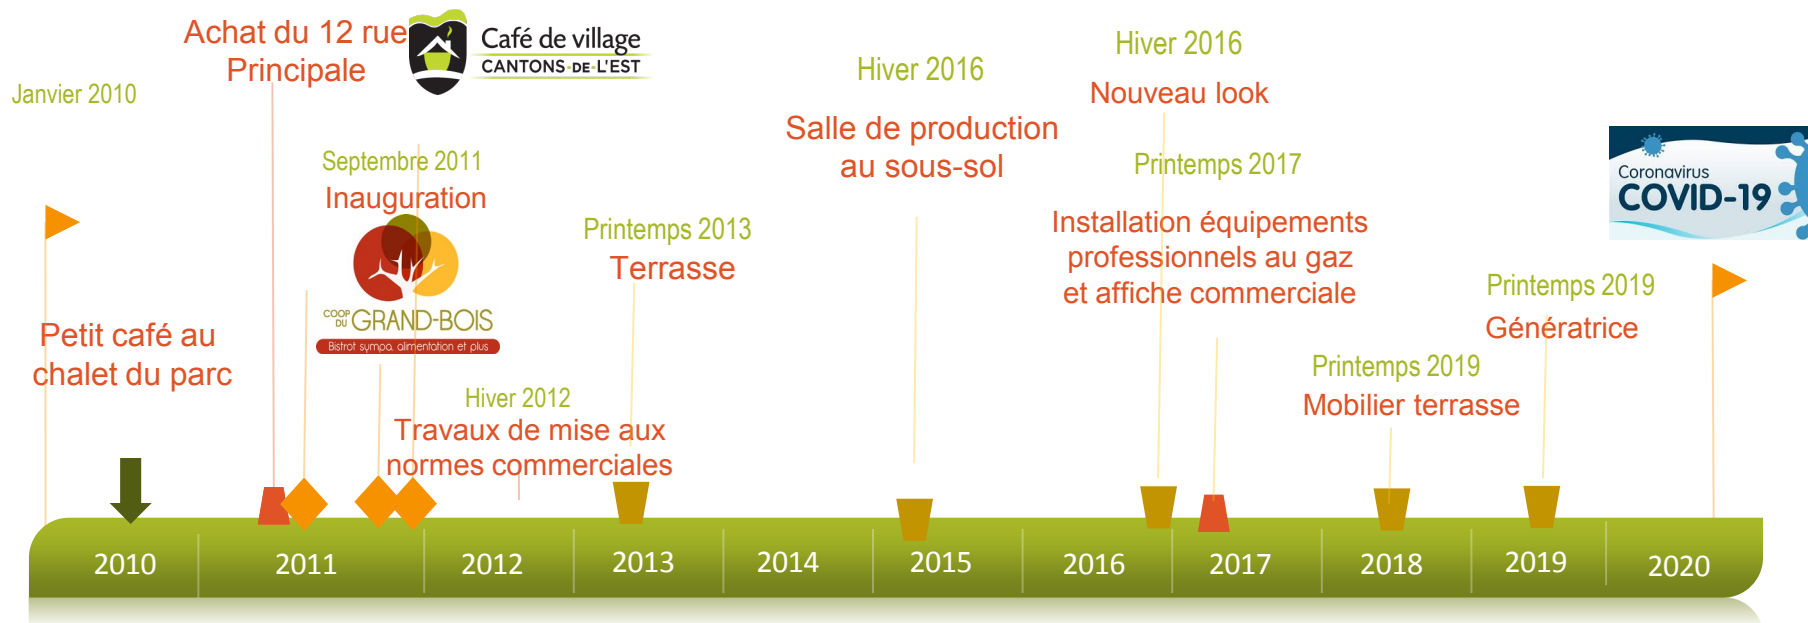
Janvier 2010

Petit café au chalet du parc

Achat du 12 rue Principale

Café de village
CANTONS-DE-L'EST

Septembre 2011
Inauguration

COOP DU GRAND-BOIS
Bistrot sympa, alimentation et plus

Hiver 2012
Travaux de mise aux normes commerciales

Printemps 2013
Terrasse

Hiver 2016
Salle de production au sous-sol

Hiver 2016
Nouveau look

Printemps 2017
Installation équipements professionnels au gaz et affiche commerciale

Printemps 2019
Mobilier terrasse

Printemps 2019
Génératrice

Coronavirus
COVID-19

2010 | 2011 | 2012 | 2013 | 2014 | 2015 | 2016 | 2017 | 2018 | 2019 | 2020